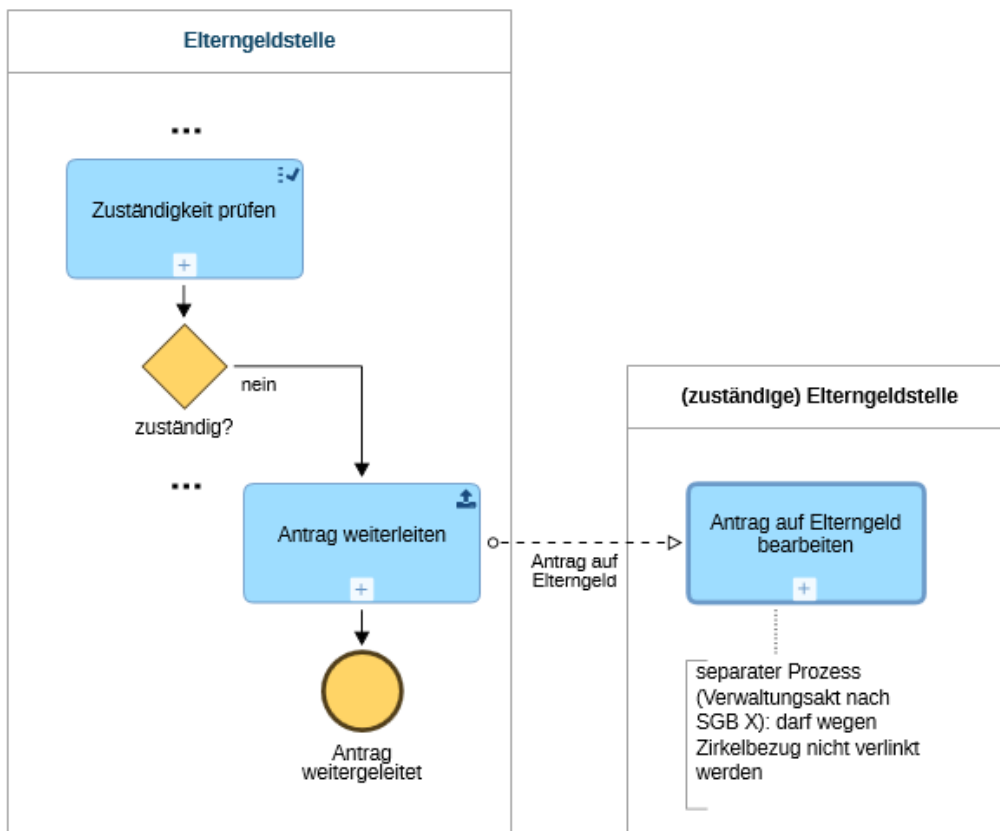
Elterngeldstelle

...

Zuständigkeit prüfen

nein

zuständig?

...

Antrag weiterleiten

Antrag weitergeleitet

Antrag auf Elterngeld

(zuständige) Elterngeldstelle

Antrag auf Elterngeld bearbeiten

separater Prozess (Verwaltungsakt nach SGB X): darf wegen Zirkelbezug nicht verlinkt werden